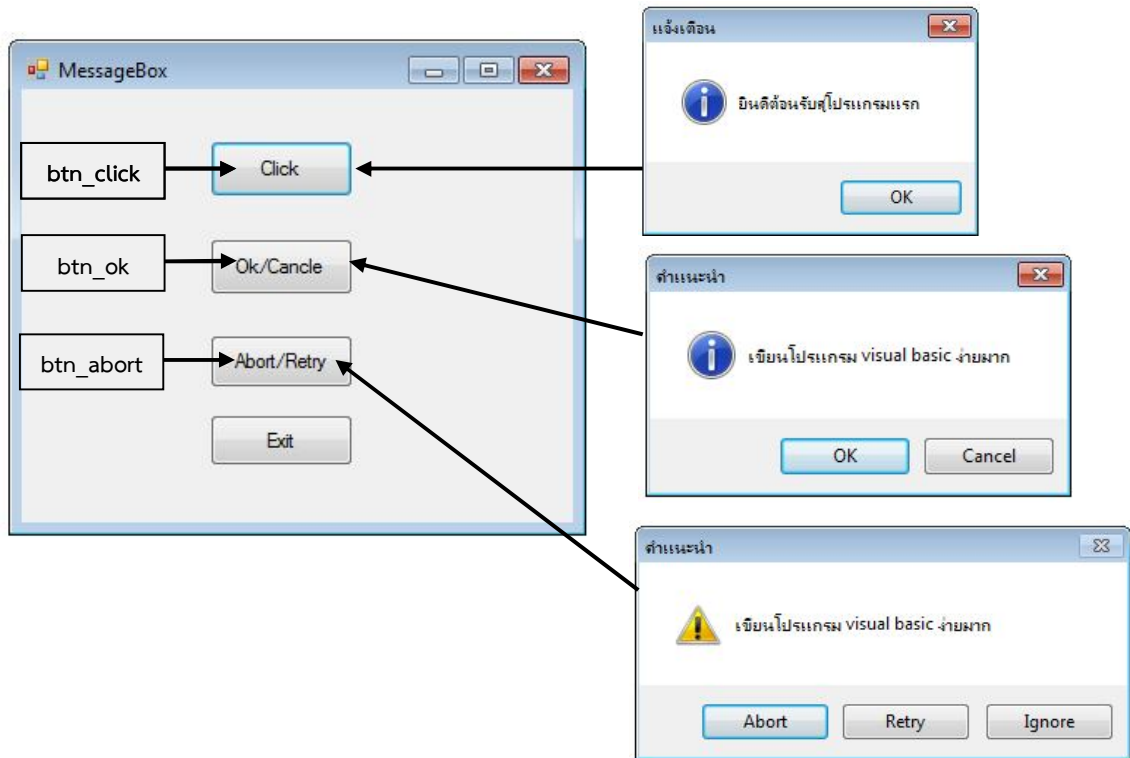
MessageBox

btn_click

Click

btn_ok

Ok/Cancle

btn_abort

Abort/Retry

Exit

แจ้งเตือน

ยินดีต้อนรับสู่โปรแกรมแรก

OK

คำแนะนำ

เขียนโปรแกรม visual basic ง่ายมาก

OK

Cancel

คำแนะนำ

เขียนโปรแกรม visual basic ง่ายมาก

Abort

Retry

Ignore